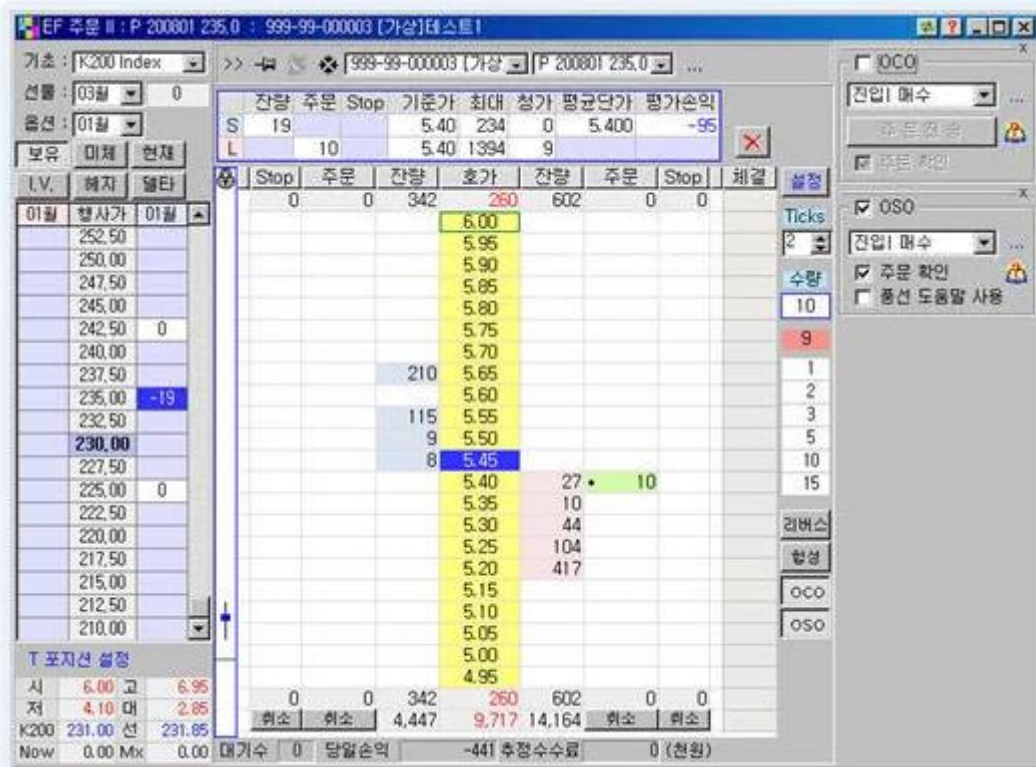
EF 주문 II : P 200801 235.0 : 999-99-000003 [가상]테스트1

기초 : K200 Index
선물 : 03월 0
옵션 : 01월
보유 미체 현재
I.V. 헤지 델타

| 01월 | 행사가 | 01월 |
|---|---|---|
| | 252.50 | |
| | 250.00 | |
| | 247.50 | |
| | 245.00 | |
| | 242.50 | 0 |
| | 240.00 | |
| | 237.50 | |
| | 235.00 | -19 |
| | 232.50 | |
| | 230.00 | |
| | 227.50 | |
| | 225.00 | 0 |
| | 222.50 | |
| | 220.00 | |
| | 217.50 | |
| | 215.00 | |
| | 212.50 | |
| | 210.00 | |

T 포지션 설정
시 6.00 고 6.95
저 4.10 미 2.85
K200 231.00 선 231.85
Now 0.00 Mx 0.00

>> 999-99-000003 [가상] P 200801 235.0 ...

| | 잔량 | 주문 | Stop | 기준가 | 최대 | 청가 | 평균단가 | 평가손익 |
|---|---|---|---|---|---|---|---|---|
| S | 19 | | | 5.40 | 234 | 0 | 5.400 | -95 |
| L | | 10 | | 5.40 | 1394 | 9 | | |

| Stop | 주문 | 잔량 | 호가 | 잔량 | 주문 | Stop | 체결 |
|---|---|---|---|---|---|---|---|
| 0 | 0 | 342 | 260 | 602 | 0 | 0 | |
| | | | 6.00 | | | | |
| | | | 5.95 | | | | |
| | | | 5.90 | | | | |
| | | | 5.85 | | | | |
| | | | 5.80 | | | | |
| | | | 5.75 | | | | |
| | | | 5.70 | | | | |
| | | 210 | 5.65 | | | | |
| | | | 5.60 | | | | |
| | | 115 | 5.55 | | | | |
| | | 9 | 5.50 | | | | |
| | | 8 | 5.45 | | | | |
| | | | 5.40 | 27 | 10 | | |
| | | | 5.35 | 10 | | | |
| | | | 5.30 | 44 | | | |
| | | | 5.25 | 104 | | | |
| | | | 5.20 | 417 | | | |
| | | | 5.15 | | | | |
| | | | 5.10 | | | | |
| | | | 5.05 | | | | |
| | | | 5.00 | | | | |
| | | | 4.95 | | | | |
| 0 | 0 | 342 | 260 | 602 | 0 | 0 | |
| 취소 | 취소 | 4,447 | 9,717 | 14,164 | 취소 | 취소 | |

대기수 0 당일손익 -441 추정수수료 0 (천원)

설정
Ticks
2
수량
10
9
1
2
3
5
10
15
리버스
청성
OCO
OSO

OCO
진입I 매수 ...
주문 전송
주문 확인

OSO
진입I 매수 ...
주문 확인
풍선 도움말 사용